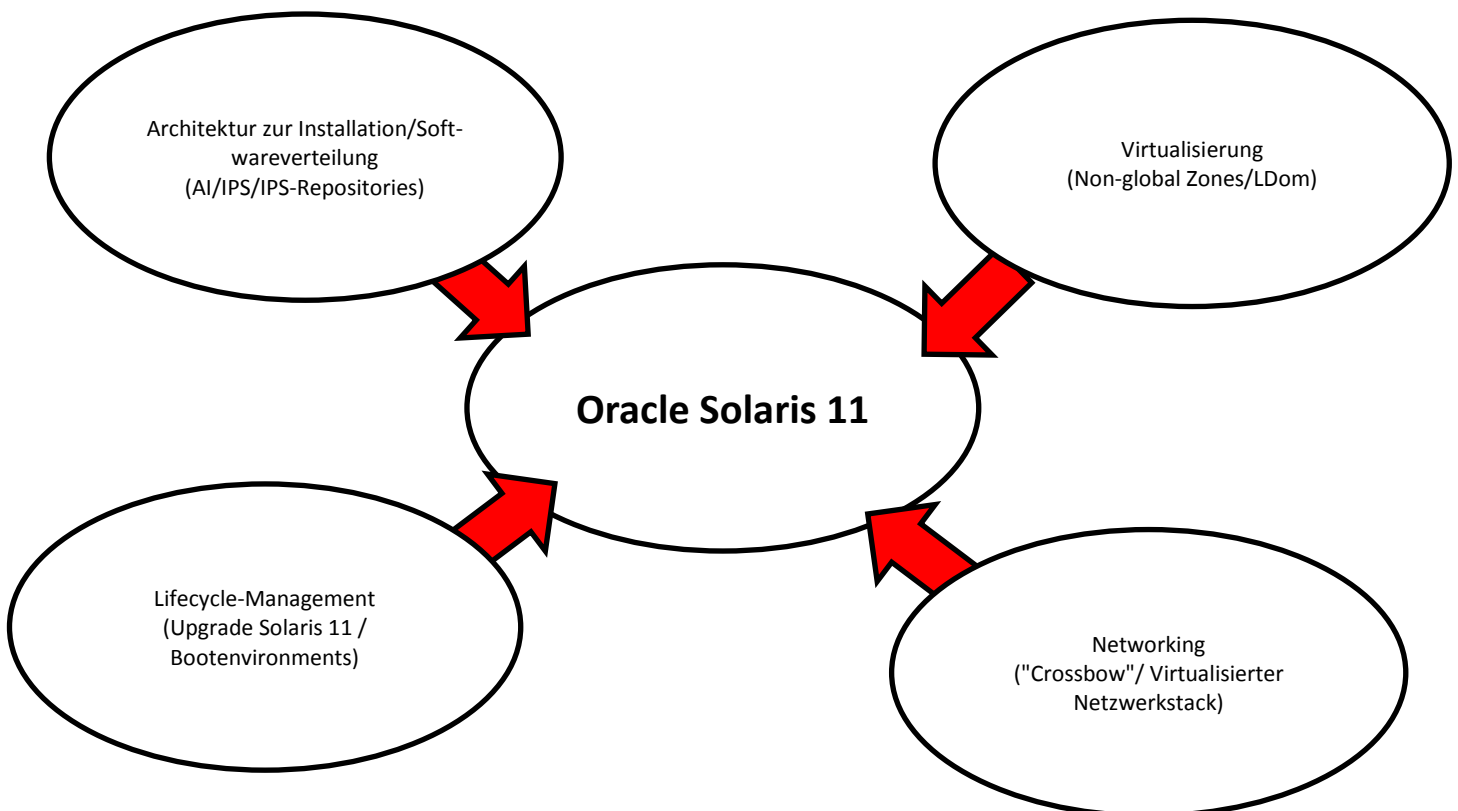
Architektur zur Installation/Softwareverteilung
(AI/IPS/IPS-Repositories)

Virtualisierung
(Non-global Zones/LDom)

Oracle Solaris 11

Lifecycle-Management
(Upgrade Solaris 11 / Bootenvironments)

Networking
("Crossbow"/ Virtualisierter Netzwerkstack)